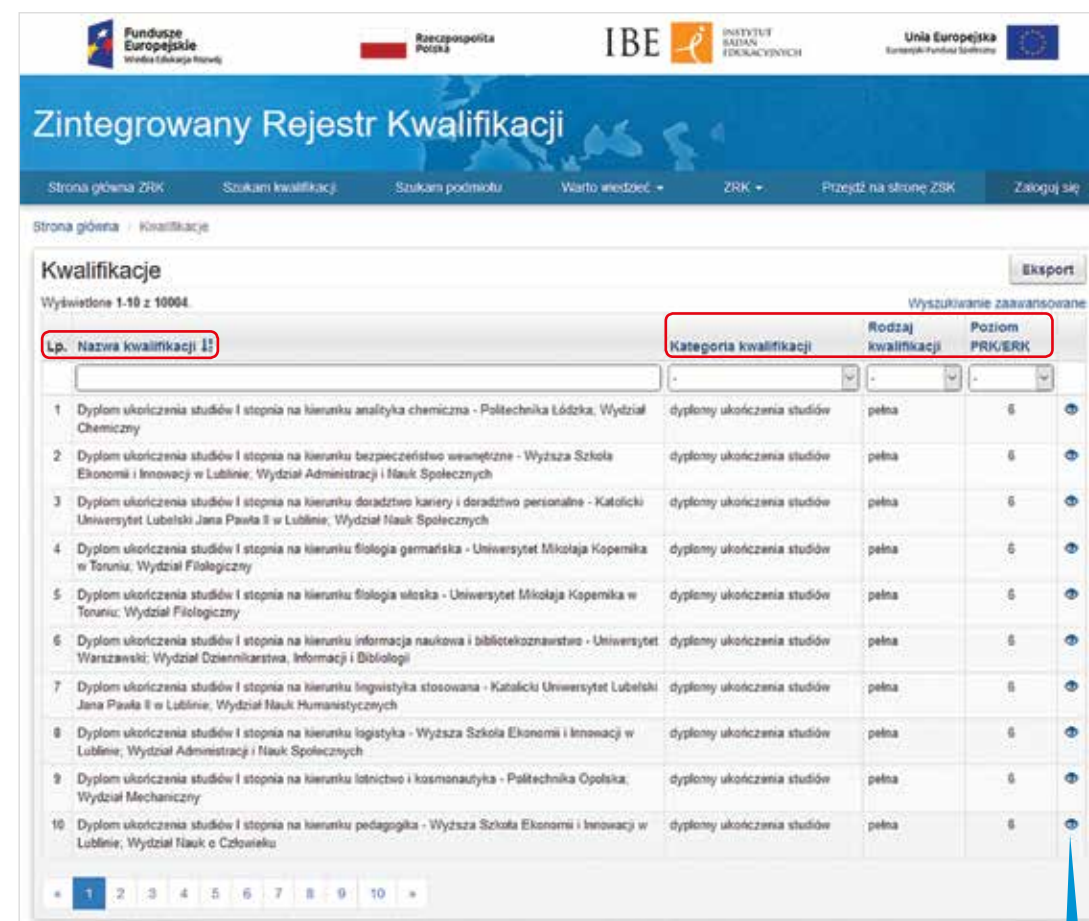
Fundusze Europejskie
Wiedza Edukacja Rozwój

Rzeczpospolita Polska

IBE INSTYTUT BADAŃ EDUKACYJNYCH

Unia Europejska
Europejski Fundusz Społeczny

Zintegrowany Rejestr Kwalifikacji

Strona główna ZRK | Szukam kwalifikacji | Szukam podmiotu | Warto wiedzieć ▾ | ZRK ▾ | Przejdź na stronę ZSK | Zaloguj się

Strona główna / Kwalifikacje

Kwalifikacje

Eksport

Wyświetlone 1-10 z 10004.

Wyszukiwanie zaawansowane

| Lp. | Nazwa kwalifikacji | Kategoria kwalifikacji | Rodzaj kwalifikacji | Poziom PRK/ERK |
|---|---|---|---|---|
| 1 | Dyplom ukończenia studiów I stopnia na kierunku analityka chemiczna - Politechnika Łódzka; Wydział Chemiczny | dyplomy ukończenia studiów | pełna | 6 |
| 2 | Dyplom ukończenia studiów I stopnia na kierunku bezpieczeństwo wewnętrzne - Wyższa Szkoła Ekonomii i Innowacji w Lublinie; Wydział Administracji i Nauk Społecznych | dyplomy ukończenia studiów | pełna | 6 |
| 3 | Dyplom ukończenia studiów I stopnia na kierunku doradztwo kariery i doradztwo personalne - Katolicki Uniwersytet Lubelski Jana Pawła II w Lublinie; Wydział Nauk Społecznych | dyplomy ukończenia studiów | pełna | 6 |
| 4 | Dyplom ukończenia studiów I stopnia na kierunku filologia germańska - Uniwersytet Mikołaja Kopernika w Toruniu; Wydział Filologiczny | dyplomy ukończenia studiów | pełna | 6 |
| 5 | Dyplom ukończenia studiów I stopnia na kierunku filologia włoska - Uniwersytet Mikołaja Kopernika w Toruniu; Wydział Filologiczny | dyplomy ukończenia studiów | pełna | 6 |
| 6 | Dyplom ukończenia studiów I stopnia na kierunku informacja naukowa i bibliotekoznawstwo - Uniwersytet Warszawski; Wydział Dziennikarstwa, Informacji i Bibliologii | dyplomy ukończenia studiów | pełna | 6 |
| 7 | Dyplom ukończenia studiów I stopnia na kierunku lingwistyka stosowana - Katolicki Uniwersytet Lubelski Jana Pawła II w Lublinie; Wydział Nauk Humanistycznych | dyplomy ukończenia studiów | pełna | 6 |
| 8 | Dyplom ukończenia studiów I stopnia na kierunku logistyka - Wyższa Szkoła Ekonomii i Innowacji w Lublinie; Wydział Administracji i Nauk Społecznych | dyplomy ukończenia studiów | pełna | 6 |
| 9 | Dyplom ukończenia studiów I stopnia na kierunku lotnictwo i kosmonautyka - Politechnika Opolska; Wydział Mechaniczny | dyplomy ukończenia studiów | pełna | 6 |
| 10 | Dyplom ukończenia studiów I stopnia na kierunku pedagogika - Wyższa Szkoła Ekonomii i Innowacji w Lublinie; Wydział Nauk o Człowieku | dyplomy ukończenia studiów | pełna | 6 |

« 1 2 3 4 5 6 7 8 9 10 »